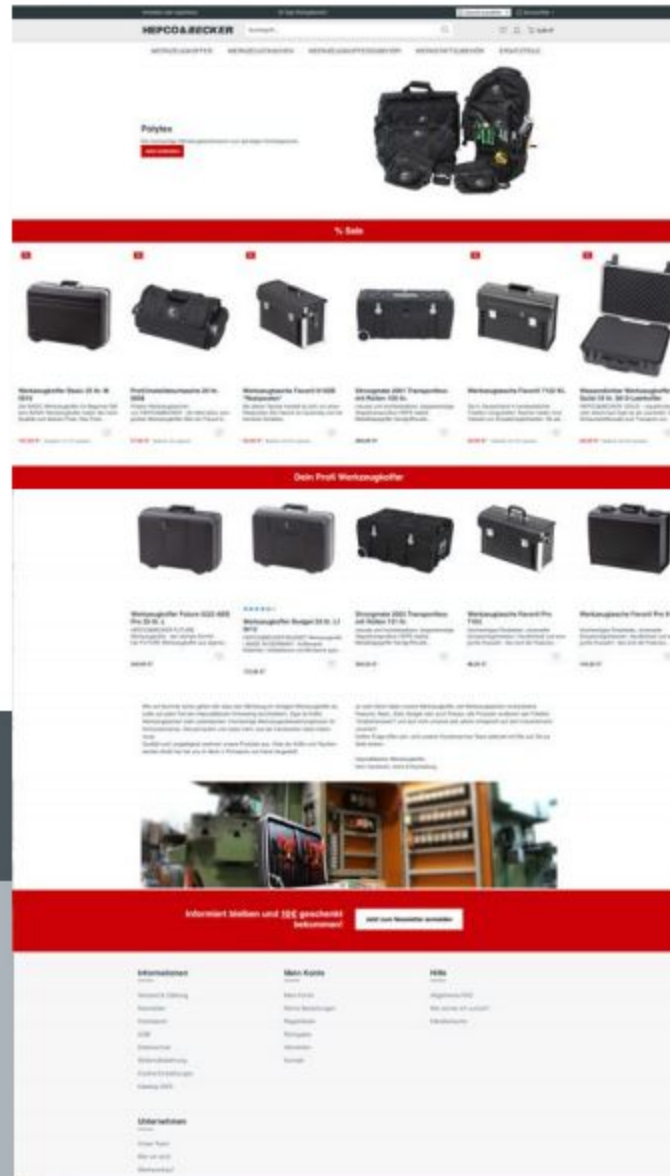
HEPCO&BECKER

Suchbegriff...

WERKZEUGKOFFER WERKZEUGTASCHEN WERKZEUGKOFFERZUBEHÖR WERKSTATTZUBEHÖR ERSATZTEILE

Polytex

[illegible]

% Sale

Werkzeugkoffer Basic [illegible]

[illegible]

Werkzeugtasche Favorit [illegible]

Strongmate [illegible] Transportbox mit Rollen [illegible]

Werkzeugtasche Favorit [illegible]

Wasserdichter Werkzeugkoffer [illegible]

Dein Profi Werkzeugkoffer

Werkzeugkoffer Future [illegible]

Werkzeugkoffer Budget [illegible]

Strongmate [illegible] Transportbox mit Rollen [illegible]

Werkzeugtasche Favorit Pro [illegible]

Werkzeugtasche Favorit Pro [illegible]

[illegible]

Informiert bleiben und 10€ geschenkt bekommen!

Jetzt zum Newsletter anmelden

Informationen

Mein Konto

Hilfe

Unternehmen

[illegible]